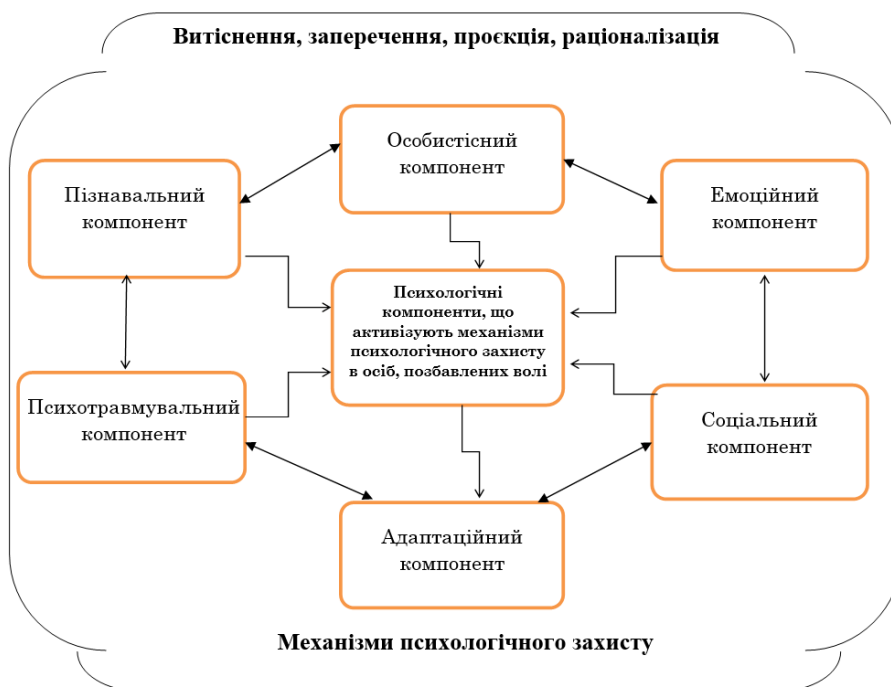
Витіснення, заперечення, проєкція, раціоналізація

Особистісний компонент

Пізнавальний компонент

Емоційний компонент

Психологічні компоненти, що активізують механізми психологічного захисту в осіб, позбавлених волі

Психотравмувальний компонент

Соціальний компонент

Адаптаційний компонент

Механізми психологічного захисту